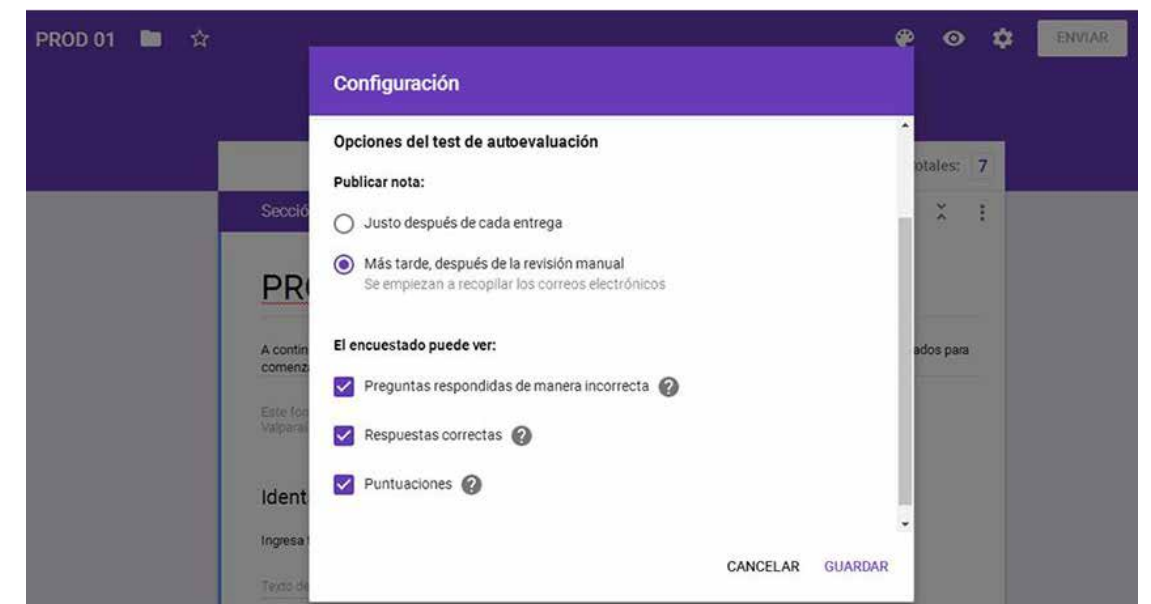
PROD 01

ENVIAR

Configuración

Opciones del test de autoevaluación

Publicar nota:

Justo después de cada entrega

Más tarde, después de la revisión manual
Se empiezan a recopilar los correos electrónicos

El encuestado puede ver:

Preguntas respondidas de manera incorrecta

Respuestas correctas

Puntuaciones

CANCELAR GUARDAR

Secció

PR

A contin
comenz

Este fo
Valpara

Ident

Ingresa

Texto de

totales: 7

ados para